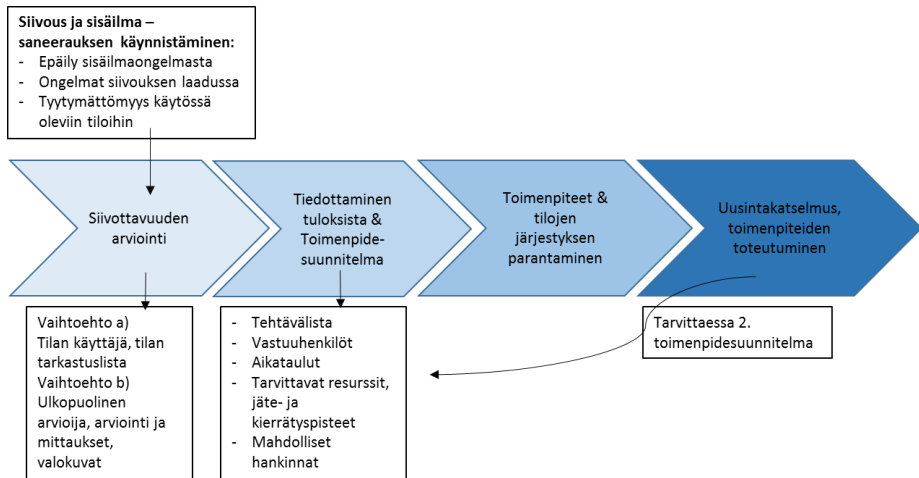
Siivous ja sisäilma – saneerauksen käynnistäminen:
- Epäily sisäilmaongelmasta
- Ongelmat siivouksen laadussa
- Tyytymättömyys käytössä oleviin tiloihin

Siivottavuuden arviointi

Tiedottaminen tuloksista & Toimenpidesuunnitelma

Toimenpiteet & tilojen järjestyksen parantaminen

Uusintakatselmus, toimenpiteiden toteutuminen

Vaihtoehto a)
Tilan käyttäjä, tilan tarkastuslista
Vaihtoehto b)
Ulkopuolinen arvioija, arviointi ja mittaukset, valokuvat

- Tehtävälista
- Vastuuhenkilöt
- Aikataulut
- Tarvittavat resurssit, jäte- ja kierrätyspisteet
- Mahdolliset hankinnat

Tarvittaessa 2. toimenpidesuunnitelma